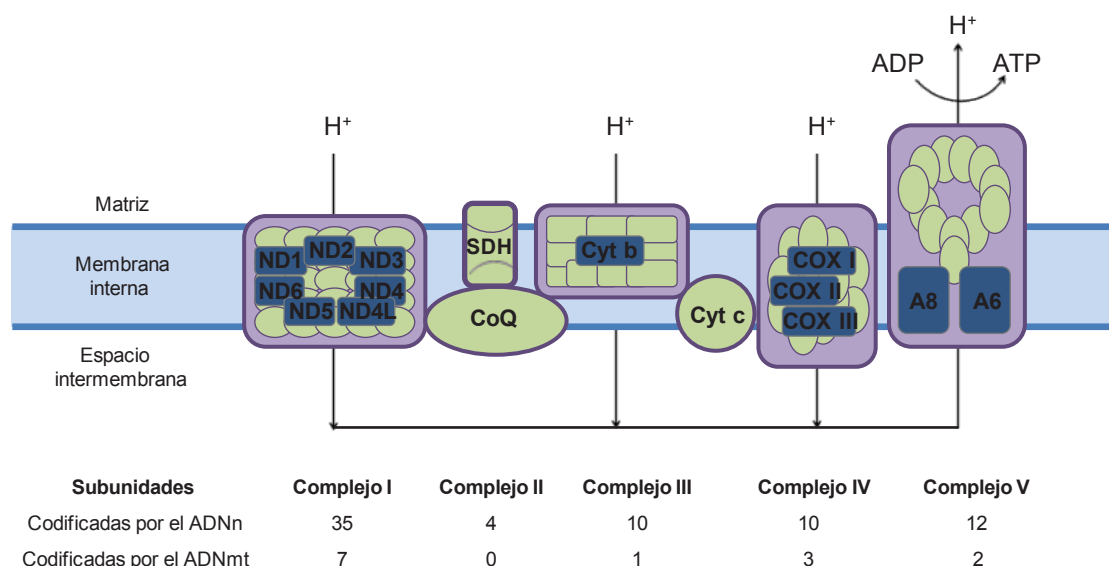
$H^+$

ADP

ATP

$H^+$

$H^+$

$H^+$

Matriz

Membrana interna

Espacio intermembrana

ND1 ND2 ND3 ND6 ND4 ND5 ND4L

SDH

CoQ

Cyt b

Cyt c

COX I COX II COX III

A8 A6

| Subunidades | Complejo I | Complejo II | Complejo III | Complejo IV | Complejo V |
|---|---|---|---|---|---|
| Codificadas por el ADNn | 35 | 4 | 10 | 10 | 12 |
| Codificadas por el ADNmt | 7 | 0 | 1 | 3 | 2 |